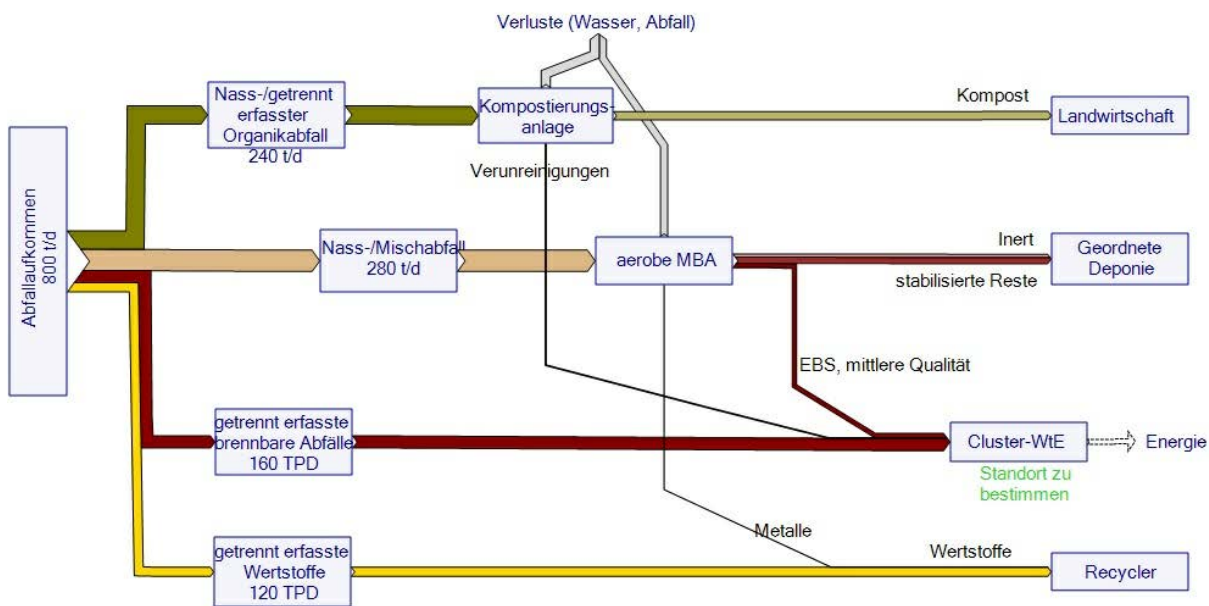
Verluste (Wasser, Abfall)

Abfallaufkommen 800 t/d

Nass-/getrennt erfasster Organikabfall 240 t/d

Kompostierungsanlage

Kompost

Landwirtschaft

Verunreinigungen

Nass-/Mischabfall 280 t/d

aerobe MBA

Inert

Geordnete Deponie

stabilisierte Reste

EBS, mittlere Qualität

getrennt erfasste brennbare Abfälle 160 TPD

Cluster-WtE

Energie

Standort zu bestimmen

Metalle

getrennt erfasste Wertstoffe 120 TPD

Wertstoffe

Recycler